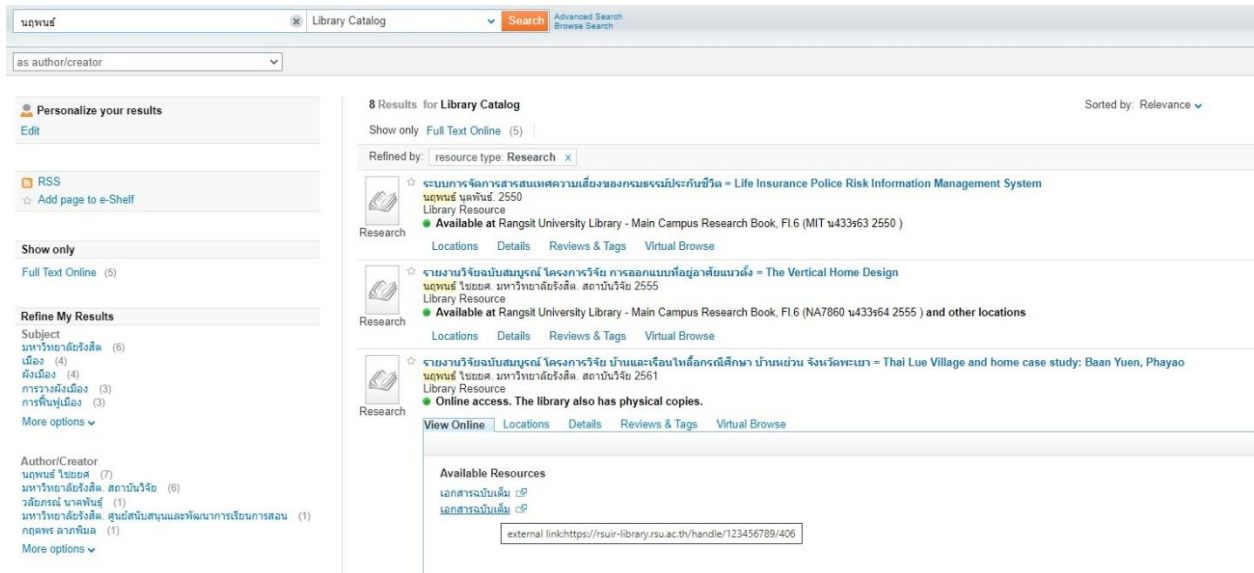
นฤพนธ์ Library Catalog Search Advanced Search Browse Search

as author/creator

Personalize your results
Edit

RSS
Add page to e-Shelf

Show only
Full Text Online (5)

Refine My Results
Subject
มหาวิทยาลัยรังสิต (6)
เมือง (4)
ผังเมือง (4)
การวางผังเมือง (3)
การฟื้นฟูเมือง (3)
More options

Author/Creator
นฤพนธ์ ไชยยศ (7)
มหาวิทยาลัยรังสิต. สถาบันวิจัย (6)
วลัยภรณ์ นาคพันธุ์ (1)
มหาวิทยาลัยรังสิต. ศูนย์สนับสนุนและพัฒนาการเรียนการสอน (1)
กฤดพร ลาภพิมล (1)
More options

8 Results for Library Catalog
Sorted by: Relevance
Show only Full Text Online (5)
Refined by: resource type: Research x

Research
ระบบการจัดการสารสนเทศความเสี่ยงของกรมธรรม์ประกันชีวิต = Life Insurance Police Risk Information Management System
นฤพนธ์ นฤพันธ์. 2550
Library Resource
Available at Rangsit University Library - Main Campus Research Book, Fl.6 (MIT น433ร63 2550 )
Locations Details Reviews & Tags Virtual Browse

Research
รายงานวิจัยฉบับสมบูรณ์ โครงการวิจัย การออกแบบที่อยู่อาศัยแนวตั้ง = The Vertical Home Design
นฤพนธ์ ไชยยศ. มหาวิทยาลัยรังสิต. สถาบันวิจัย 2555
Library Resource
Available at Rangsit University Library - Main Campus Research Book, Fl.6 (NA7860 น433ร64 2555 ) and other locations
Locations Details Reviews & Tags Virtual Browse

Research
รายงานวิจัยฉบับสมบูรณ์ โครงการวิจัย บ้านและเรือนไทลื้อกรณีศึกษา บ้านหย่วน จังหวัดพะเยา = Thai Lue Village and home case study: Baan Yuen, Phayao
นฤพนธ์ ไชยยศ. มหาวิทยาลัยรังสิต. สถาบันวิจัย 2561
Library Resource
Online access. The library also has physical copies.
View Online Locations Details Reviews & Tags Virtual Browse

Available Resources
เอกสารฉบับเต็ม
เอกสารฉบับเต็ม
external link:https://rsuir-library.rsu.ac.th/handle/123456789/406